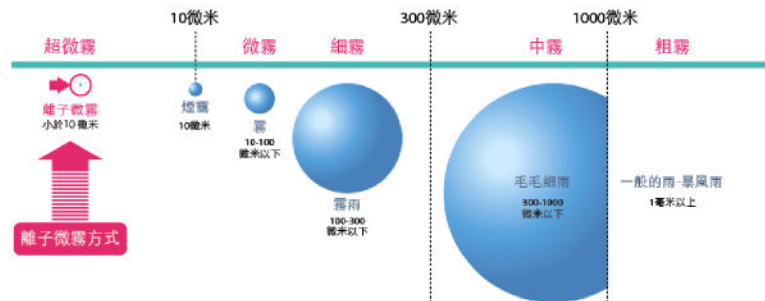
10微米

300微米

1000微米

超微霧

微霧

細霧

中霧

粗霧

離子微霧
小於10微米

煙霧
10微米

霧
10-100
微米以下

霧雨
100-300
微米以下

毛毛細雨
300-1000
微米以下

一般的雨-暴風雨
1毫米以上

離子微霧方式